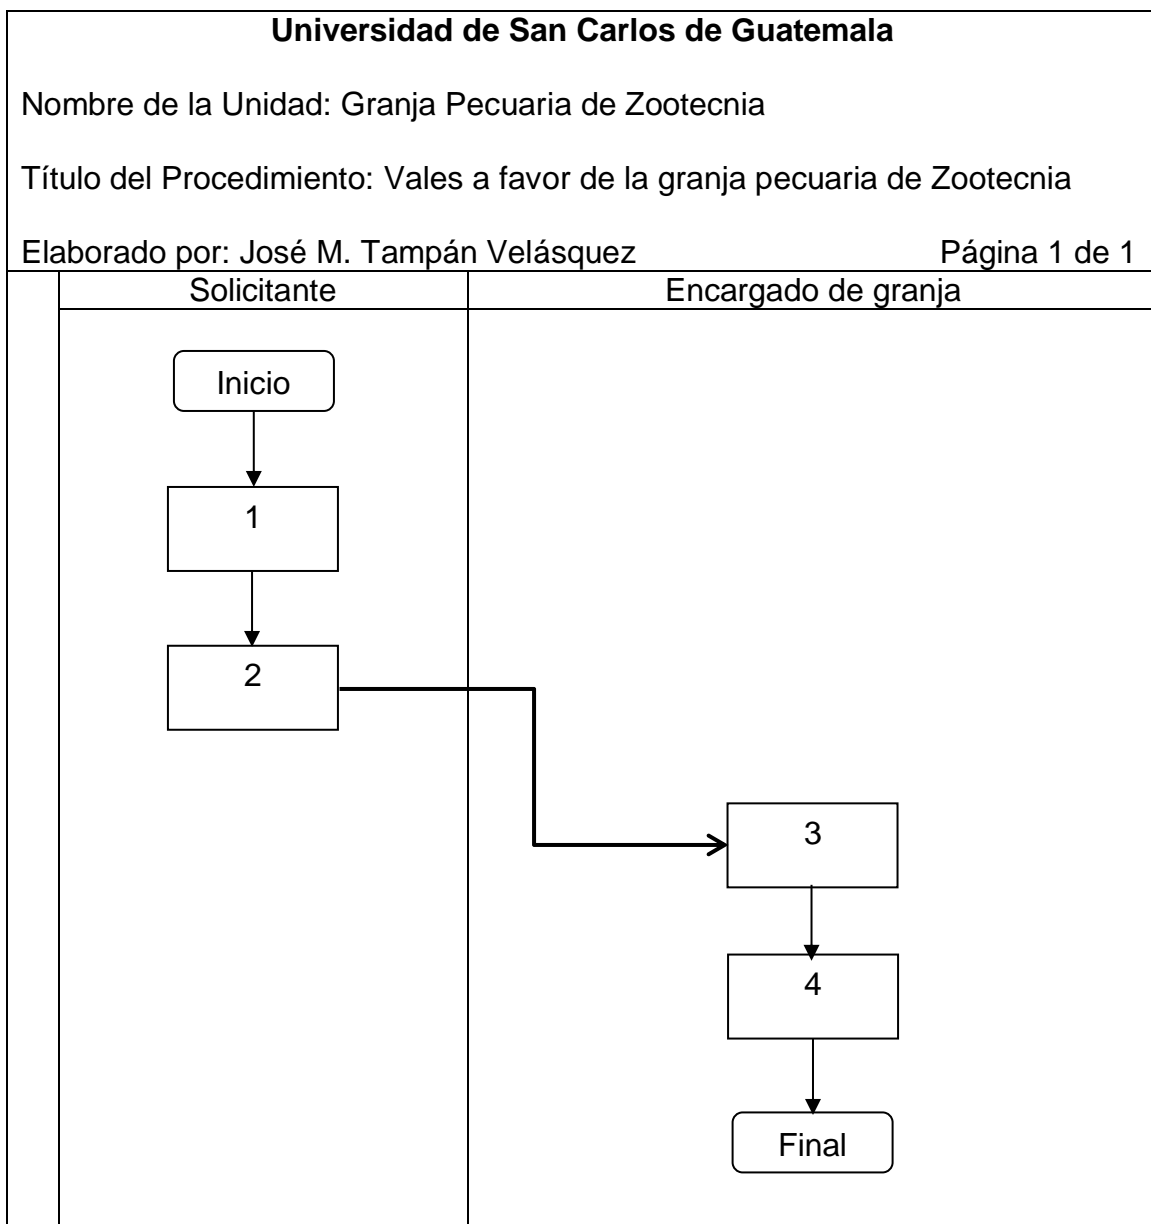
Universidad de San Carlos de Guatemala

Nombre de la Unidad: Granja Pecuaria de Zootecnia

Título del Procedimiento: Vales a favor de la granja pecuaria de Zootecnia

Elaborado por: José M. Tampán Velásquez Página 1 de 1

Solicitante

Encargado de granja

Inicio

1

2

3

4

Final